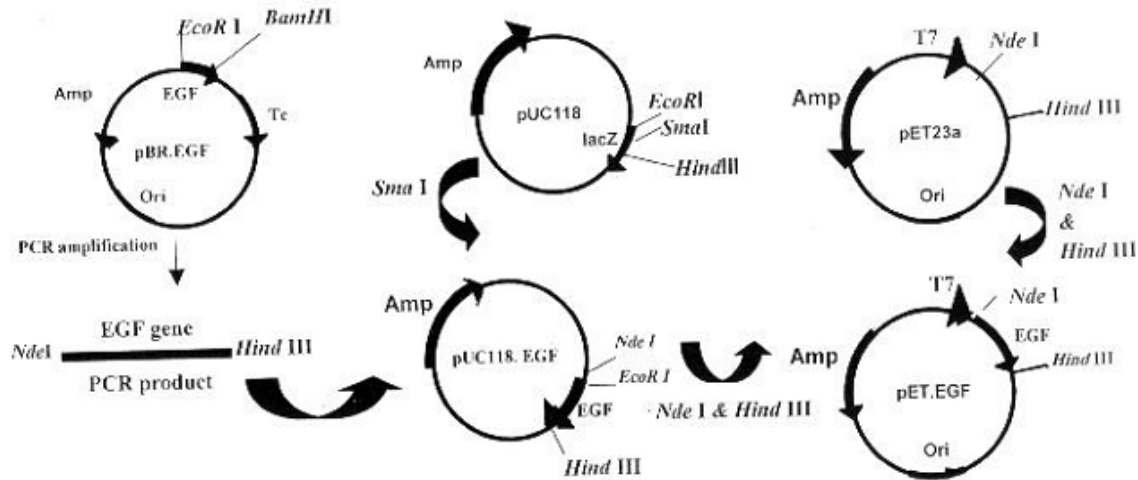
EcoR I
BamHI
Amp
EGF
Tc
pBR.EGF
Ori
PCR amplification

Amp
pUC118
EcoRI
SmaI
lacZ
HindIII
Sma I

T7
Nde I
Amp
Hind III
pET23a
Ori
Nde I & Hind III

EGF gene
NdeI
Hind III
PCR product

Amp
pUC118. EGF
Nde I
EcoR I
EGF
Hind III

Nde I & Hind III

T7
Nde I
EGF
Amp
Hind III
pET.EGF
Ori